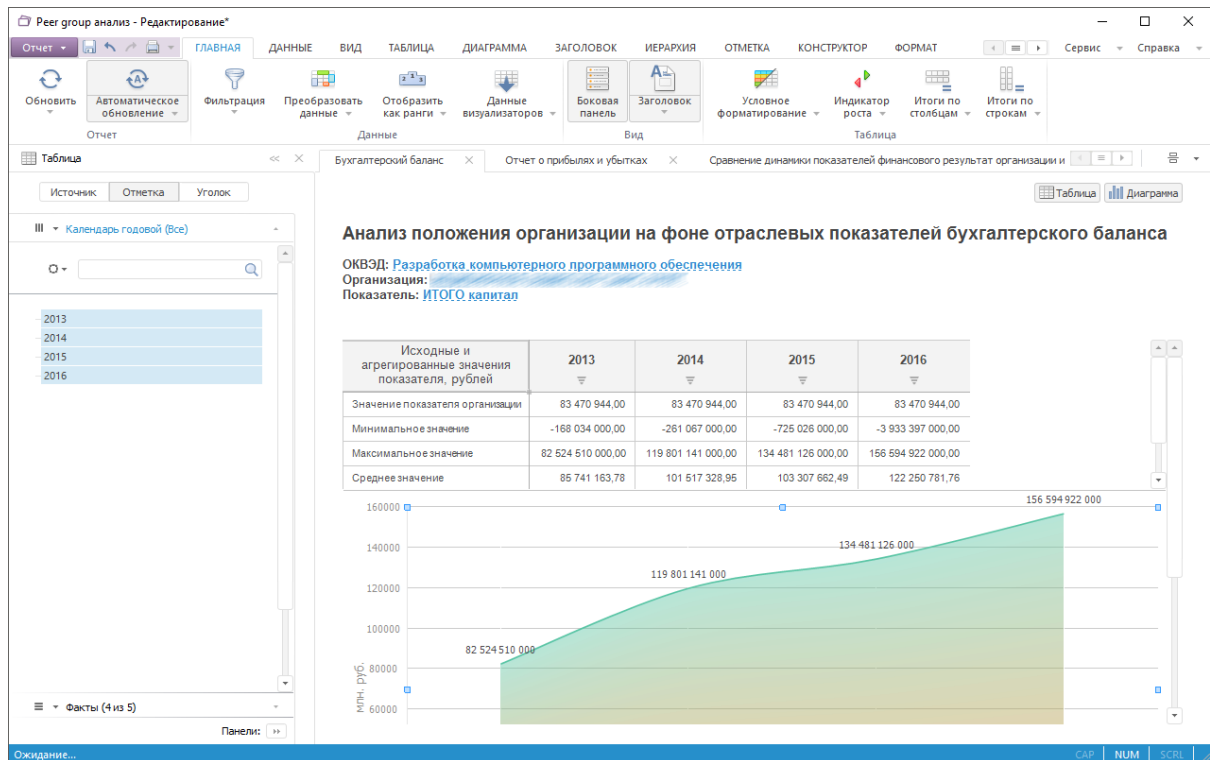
Peer group анализ - Редактирование*

Отчет ГЛАВНАЯ ДАННЫЕ ВИД ТАБЛИЦА ДИАГРАММА ЗАГОЛОВОК ИЕРАРХИЯ ОТМЕТКА КОНСТРУКТОР ФОРМАТ Сервис Справка

Обновить Автоматическое обновление Отчет Фильтрация Преобразовать данные Отобразить как ранги Данные визуализаторов Данные Боковая панель Заголовок Вид Условное форматирование Индикатор роста Итоги по столбцам Итоги по строкам Таблица

Таблица

Источник Отметка Уголок

Календарь годовой (Все)

2013
2014
2015
2016

Факты (4 из 5)

Панели:

Бухгалтерский баланс Отчет о прибылях и убытках Сравнение динамики показателей финансового результат организации и

Таблица Диаграмма

Анализ положения организации на фоне отраслевых показателей бухгалтерского баланса

ОКВЭД: Разработка компьютерного программного обеспечения
Организация: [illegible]
Показатель: ИТОГО капитал

| Исходные и агрегированные значения показателя, рублей | 2013 | 2014 | 2015 | 2016 |
|---|---|---|---|---|
| Значение показателя организации | 83 470 944,00 | 83 470 944,00 | 83 470 944,00 | 83 470 944,00 |
| Минимальное значение | -168 034 000,00 | -261 067 000,00 | -725 026 000,00 | -3 933 397 000,00 |
| Максимальное значение | 82 524 510 000,00 | 119 801 141 000,00 | 134 481 126 000,00 | 156 594 922 000,00 |
| Среднее значение | 85 741 163,78 | 101 517 328,95 | 103 307 662,49 | 122 250 781,76 |

160000
140000
120000
100000
80000
60000
млн. руб.
82 524 510 000
119 801 141 000
134 481 126 000
156 594 922 000

Ожидание...
CAP NUM SCRL